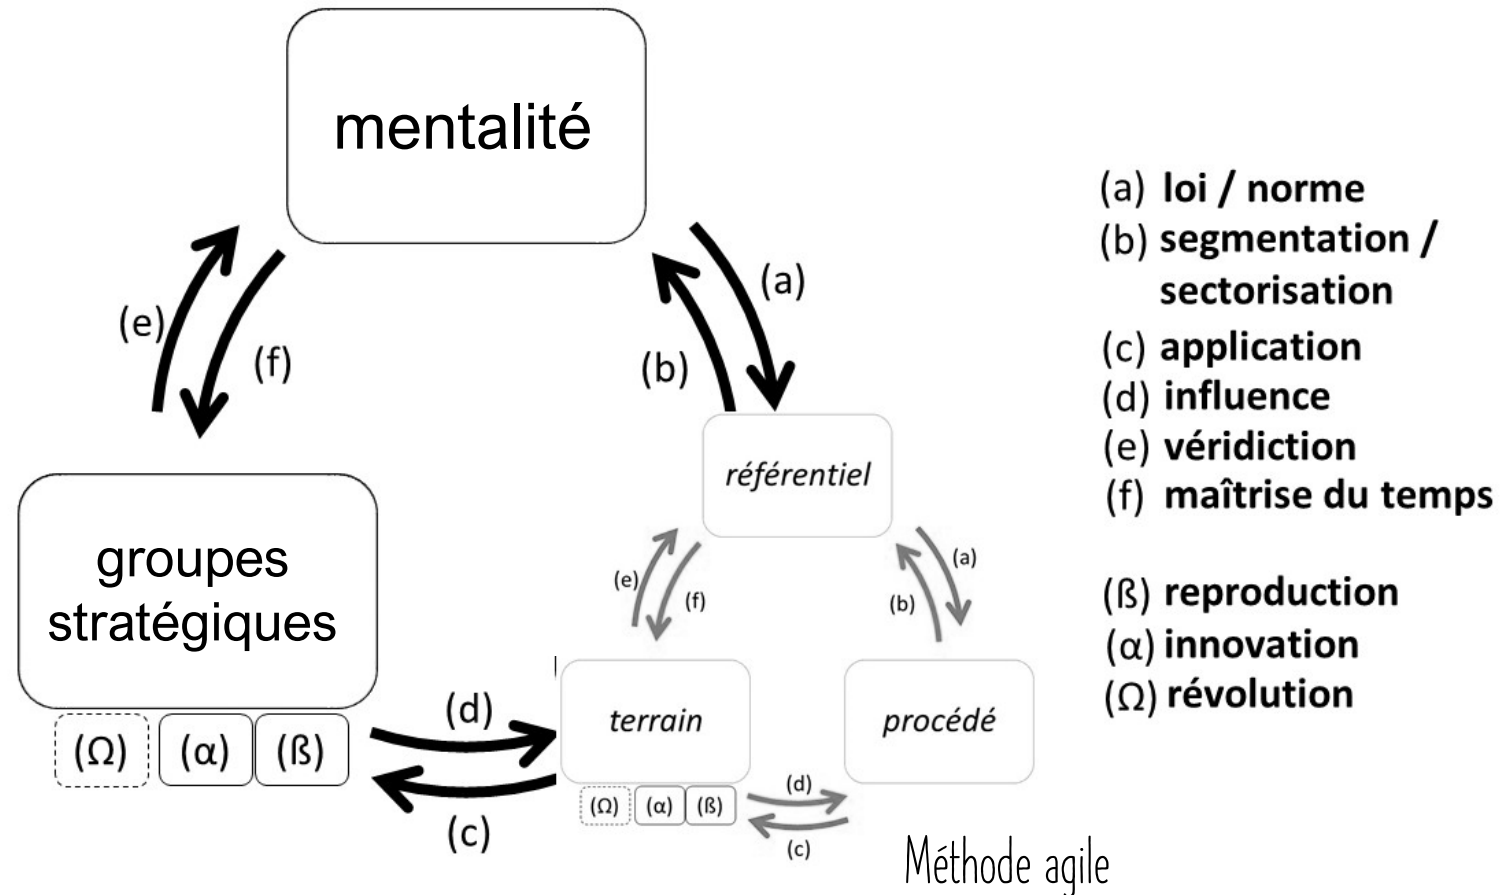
mentalité

(e)

(f)

(a)

(b)

groupes stratégiques

(Ω) (α) (ß)

(d)

(c)

référentiel

(e)

(f)

(a)

(b)

terrain

procédé

(Ω) (α) (ß)

(d)

(c)

Méthode agile

(a) loi / norme
(b) segmentation / sectorisation
(c) application
(d) influence
(e) véridiction
(f) maîtrise du temps

(ß) reproduction
(α) innovation
(Ω) révolution